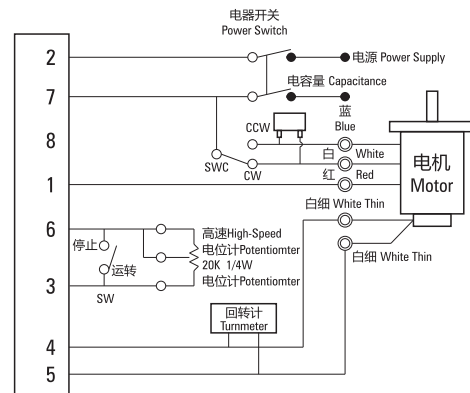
电器开关
Power Switch

2
7
8
1
6
3
4
5

电源 Power Supply
电容量 Capacitance
蓝
Blue
CCW
白 White
SWC
CW
红 Red
电机
Motor
白细 White Thin
白细 White Thin
停止
运转
SW
高速High-Speed
电位计Potentiomter
20K 1/4W
电位计Potentiomter
回转计
Turnmeter